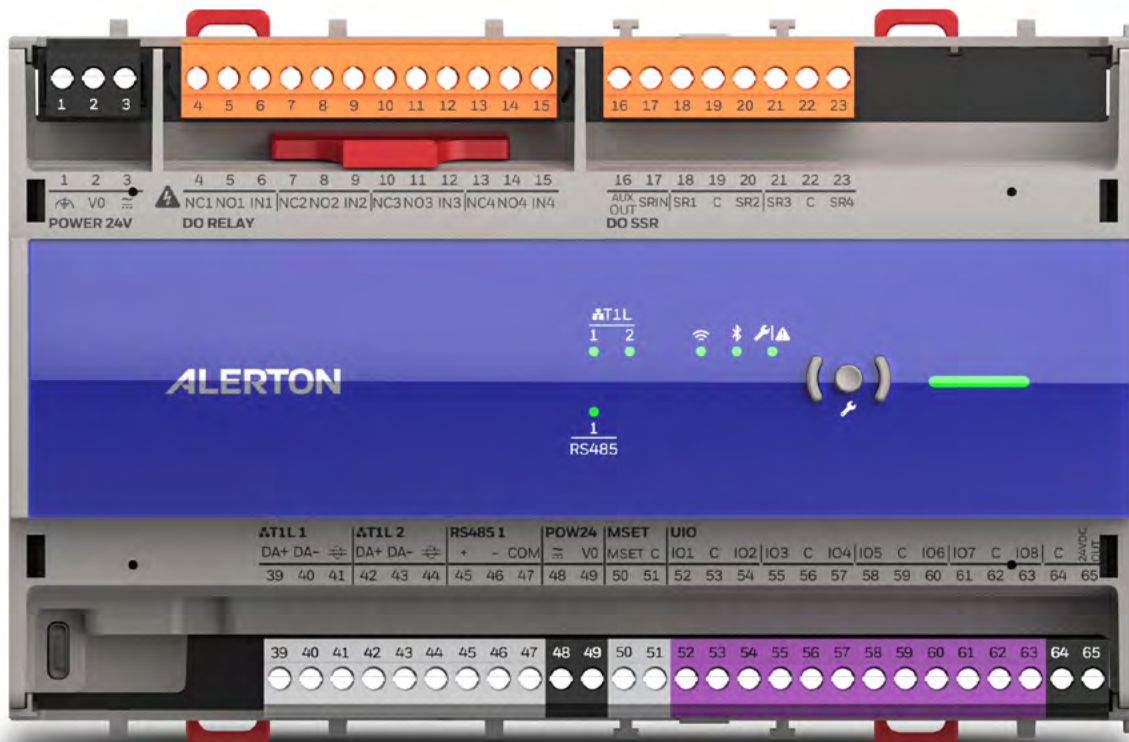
1 2 3
4 5 6 7 8 9 10 11 12 13 14 15
16 17 18 19 20 21 22 23

1 2 3
V0
POWER 24V

4 5 6 7 8 9 10 11 12 13 14 15
NC1 NO1 IN1 NC2 NO2 IN2 NC3 NO3 IN3 NC4 NO4 IN4
DO RELAY

16 17 18 19 20 21 22 23
AUX OUT SRIN SR1 C SR2 SR3 C SR4
DO SSR

T1L
1 2

ALERTON

1
RS485

T1L 1
DA+ DA-
39 40 41
T1L 2
DA+ DA-
42 43 44
RS485 1
+ - COM
45 46 47
POW24
V0
48 49
MSET
MSET C
50 51
UIO
IO1 C IO2 IO3 C IO4 IO5 C IO6 IO7 C IO8 C 24VDC OUT
52 53 54 55 56 57 58 59 60 61 62 63 64 65

39 40 41 42 43 44 45 46 47 48 49 50 51 52 53 54 55 56 57 58 59 60 61 62 63 64 65